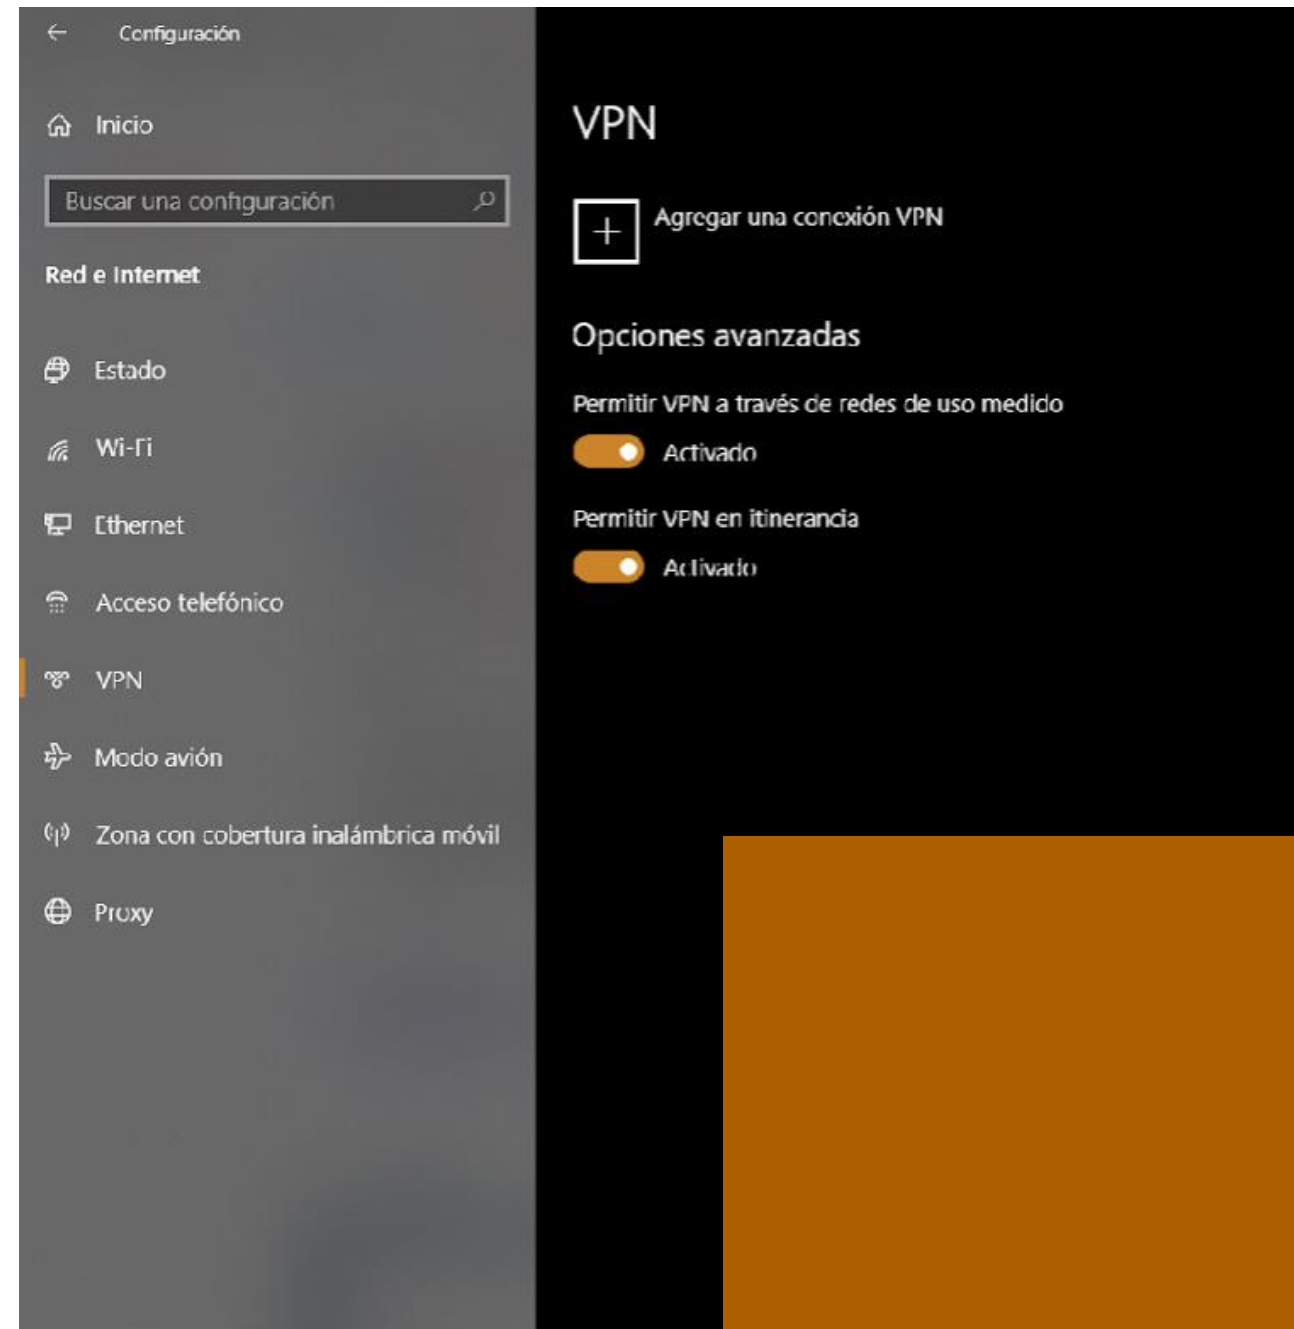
Configuración

Inicio

Buscar una configuración

Red e Internet

Estado

Wi-Fi

Ethernet

Acceso telefónico

VPN

Modo avión

Zona con cobertura inalámbrica móvil

Proxy

VPN

Agregar una conexión VPN

Opciones avanzadas

Permitir VPN a través de redes de uso medido

Activado

Permitir VPN en itinerancia

Activado